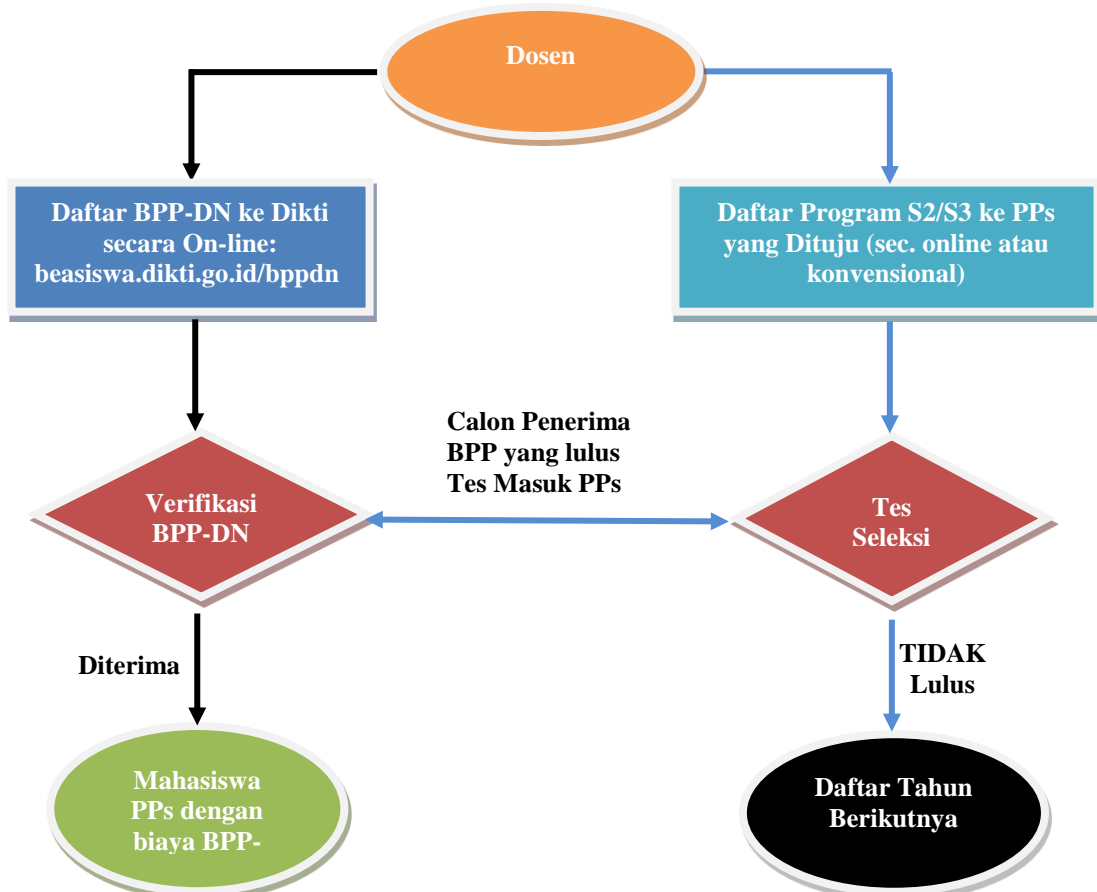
Dosen

Daftar BPP-DN ke Dikti secara On-line: beasiswa.dikti.go.id/bppdn

Daftar Program S2/S3 ke PPs yang Dituju (sec. online atau konvensional)

Calon Penerima BPP yang lulus Tes Masuk PPs

Verifikasi BPP-DN

Tes Seleksi

Diterima

TIDAK Lulus

Mahasiswa PPs dengan biaya BPP-

Daftar Tahun Berikutnya